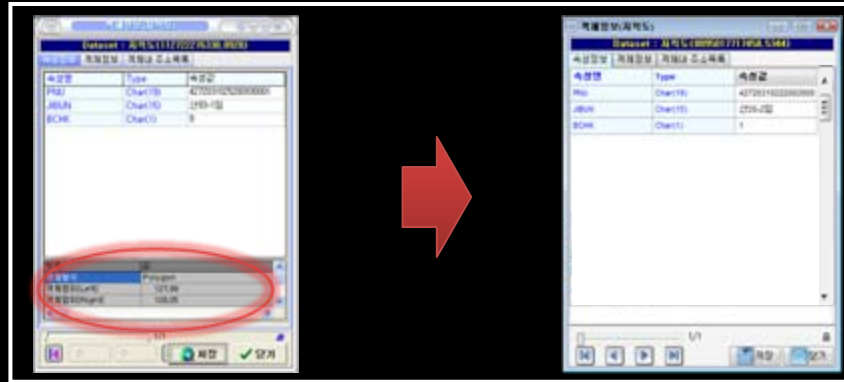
Dataset : 지적도(1127 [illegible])

속성정보 | 지형정보 | 지적내 주소목록

| 속성명 | Type | 속성값 |
|---|---|---|
| PNU | Char(19) | 42720310 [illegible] |
| JIBUN | Char(10) | 산69-1임 |
| BCHK | Char(1) | 0 |

| | |
|---|---|
| 도형형식 | Polygon |
| 지적중심(Left) | 127.86 |
| 지적중심(Right) | 126.05 |

1/1

저장 닫기

객체정보(지적도)

Dataset : 지적도(0895 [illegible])

속성정보 | 지형정보 | 지적내 주소목록

| 속성명 | Type | 속성값 |
|---|---|---|
| PNU | Char(19) | 42720310 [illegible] |
| JIBUN | Char(10) | 산69-1임 |
| BCHK | Char(1) | 1 |

1/1

저장 닫기